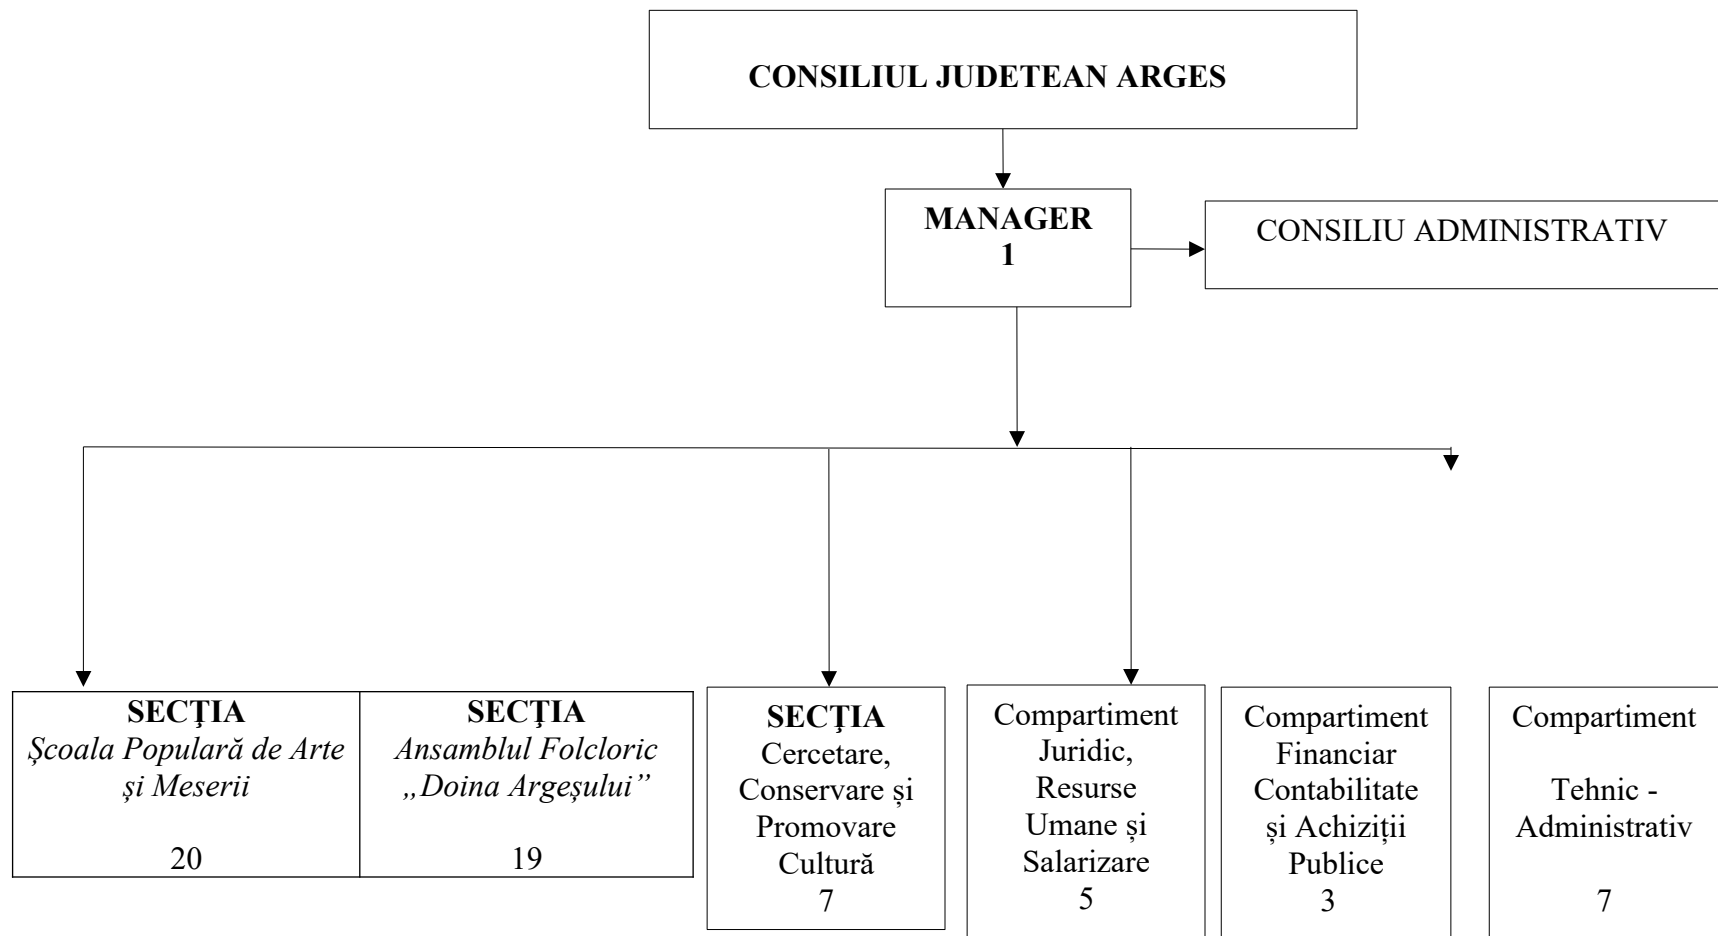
CONSILIUL JUDETEAN ARGES

MANAGER
1

CONSILIU ADMINISTRATIV

SECȚIA
Școala Populară de Arte și Meserii
20

SECȚIA
Ansamblul Folcloric „Doina Argeșului”
19

SECȚIA
Cercetare, Conservare și Promovare Cultură
7

Compartiment
Juridic, Resurse Umane și Salarizare
5

Compartiment
Financiar Contabilitate și Achiziții Publice
3

Compartiment
Tehnic - Administrativ
7